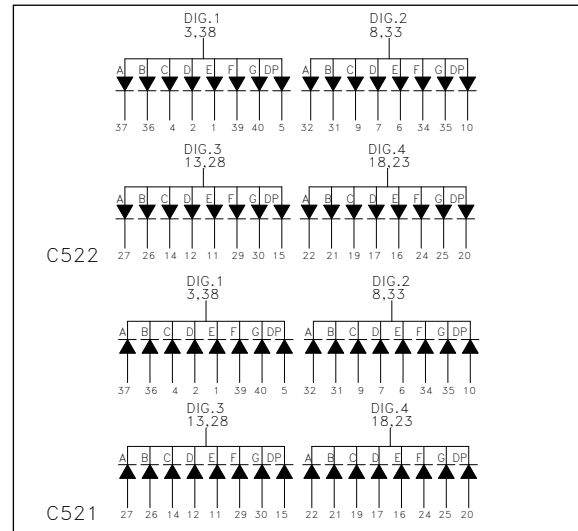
DIG.1
3,38

A B C D E F G DP

37 36 4 2 1 39 40 5

DIG.2
8,33

A B C D E F G DP

32 31 9 7 6 34 35 10

DIG.3
13,28

A B C D E F G DP

27 26 14 12 11 29 30 15

DIG.4
18,23

A B C D E F G DP

22 21 19 17 16 24 25 20

C522

DIG.1
3,38

A B C D E F G DP

37 36 4 2 1 39 40 5

DIG.2
8,33

A B C D E F G DP

32 31 9 7 6 34 35 10

DIG.3
13,28

A B C D E F G DP

27 26 14 12 11 29 30 15

DIG.4
18,23

A B C D E F G DP

22 21 19 17 16 24 25 20

C521